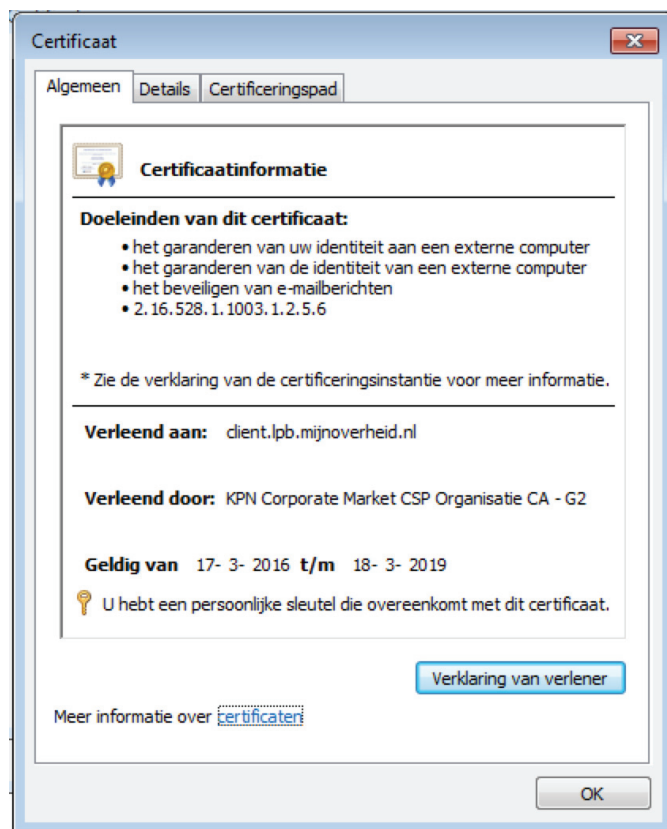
Certificaat

Algemeen | Details | Certificeringspad

Certificaatinformatie

Doeleinden van dit certificaat:

• het garanderen van uw identiteit aan een externe computer
• het garanderen van de identiteit van een externe computer
• het beveiligen van e-mailberichten
• 2.16.528.1.1003.1.2.5.6

* Zie de verklaring van de certificeringsinstantie voor meer informatie.

Verleend aan: client.lpb.mijnoverheid.nl

Verleend door: KPN Corporate Market CSP Organisatie CA - G2

Geldig van 17- 3- 2016 t/m 18- 3- 2019

U hebt een persoonlijke sleutel die overeenkomt met dit certificaat.

Verklaring van verlener

Meer informatie over certificaten

OK